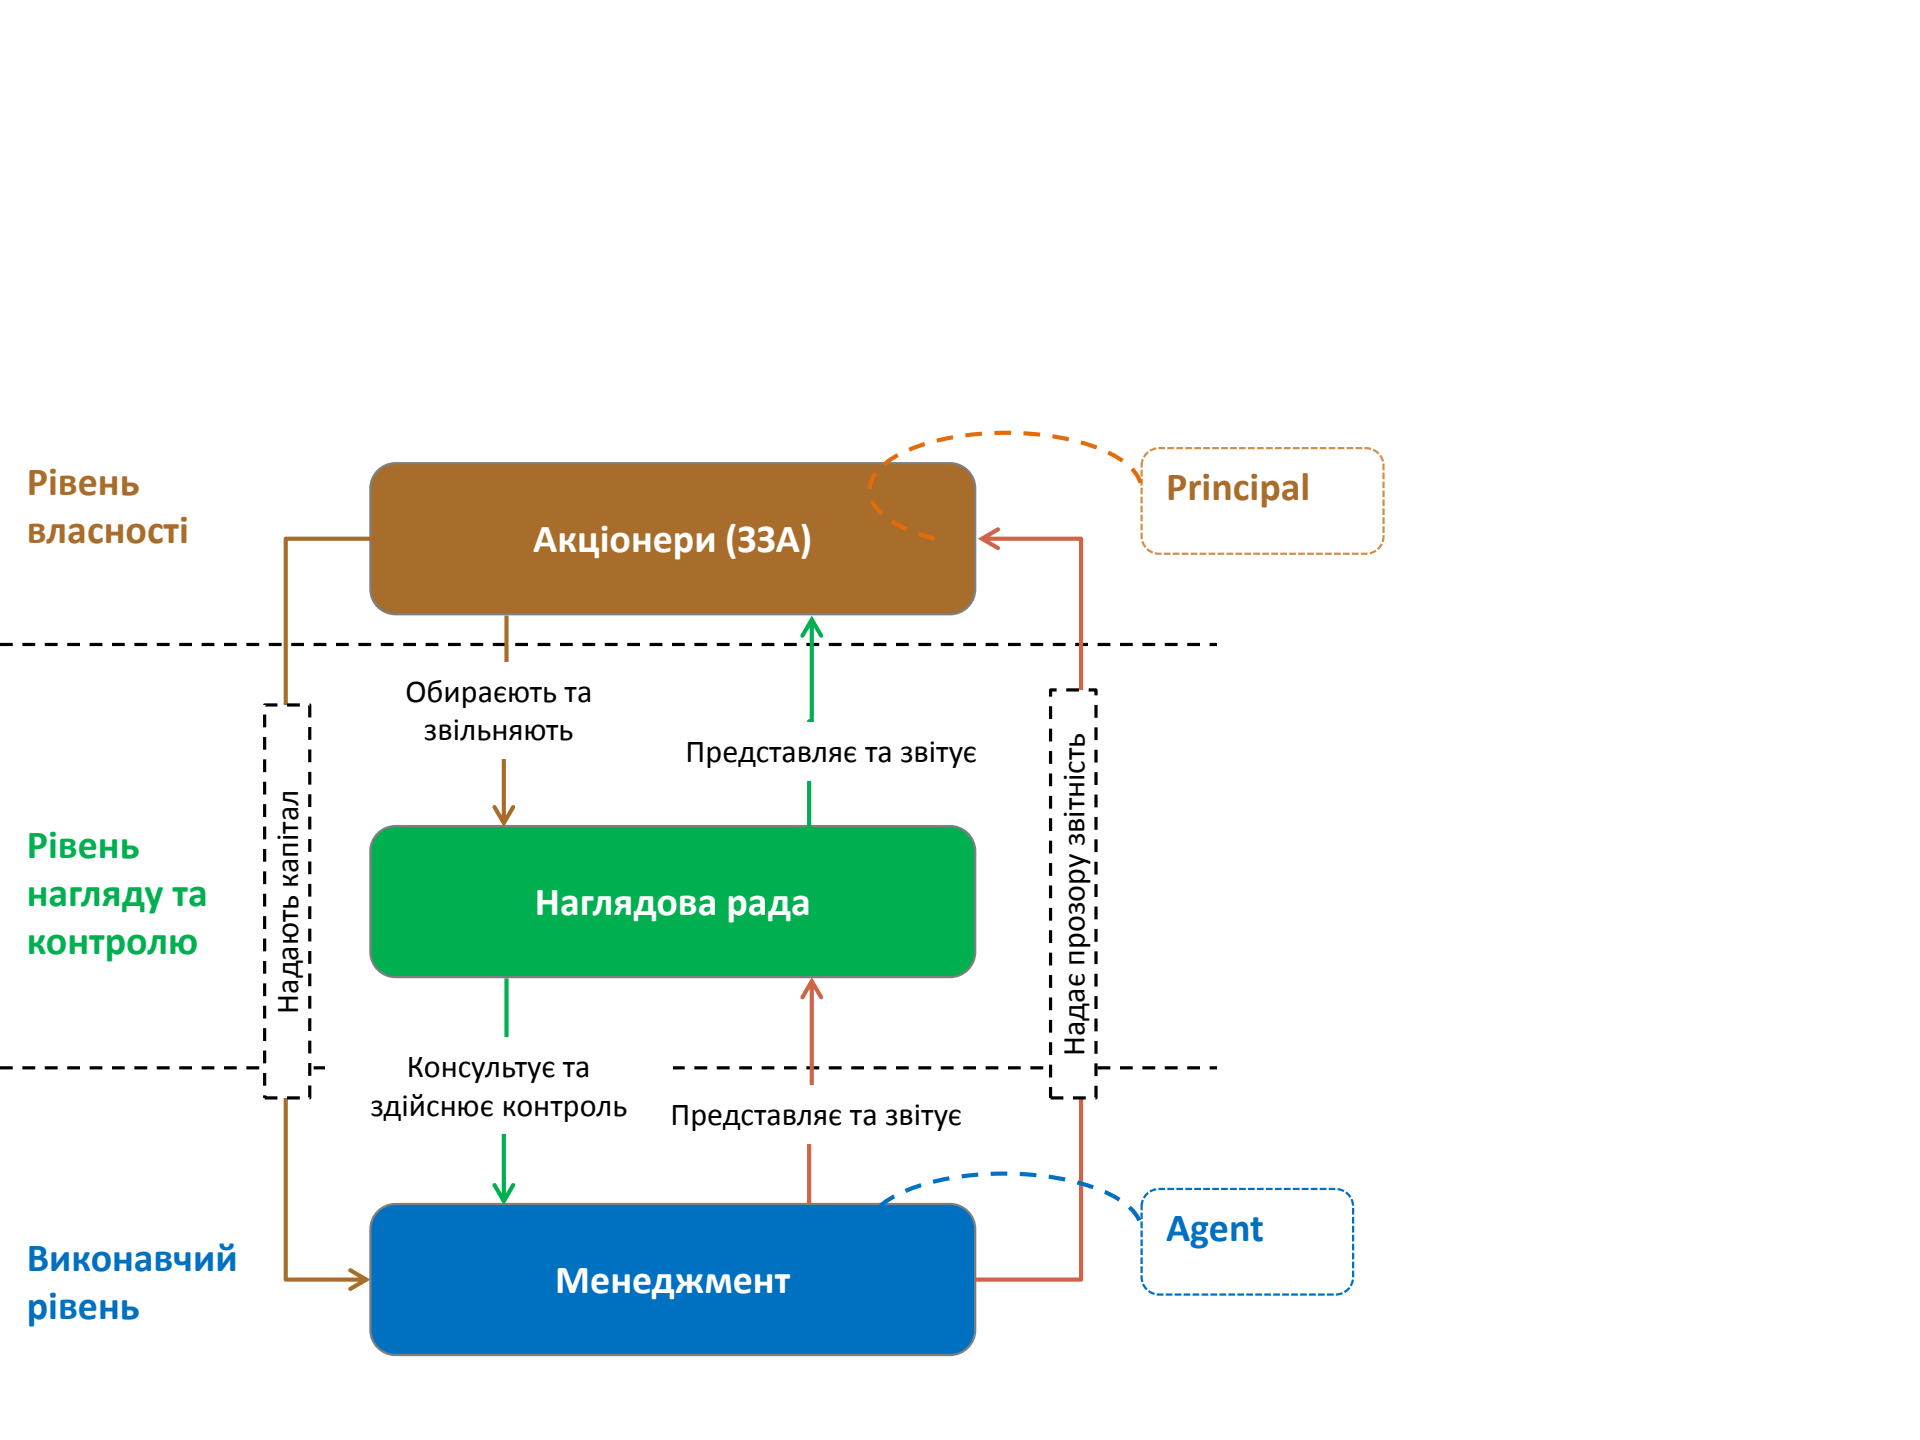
Рівень власності

Акціонери (ЗЗА)

Principal

Обирають та звільняють

Представляє та звітує

Надають капітал

Надає прозору звітність

Рівень нагляду та контролю

Наглядова рада

Консультує та здійснює контроль

Представляє та звітує

Agent

Виконавчий рівень

Менеджмент